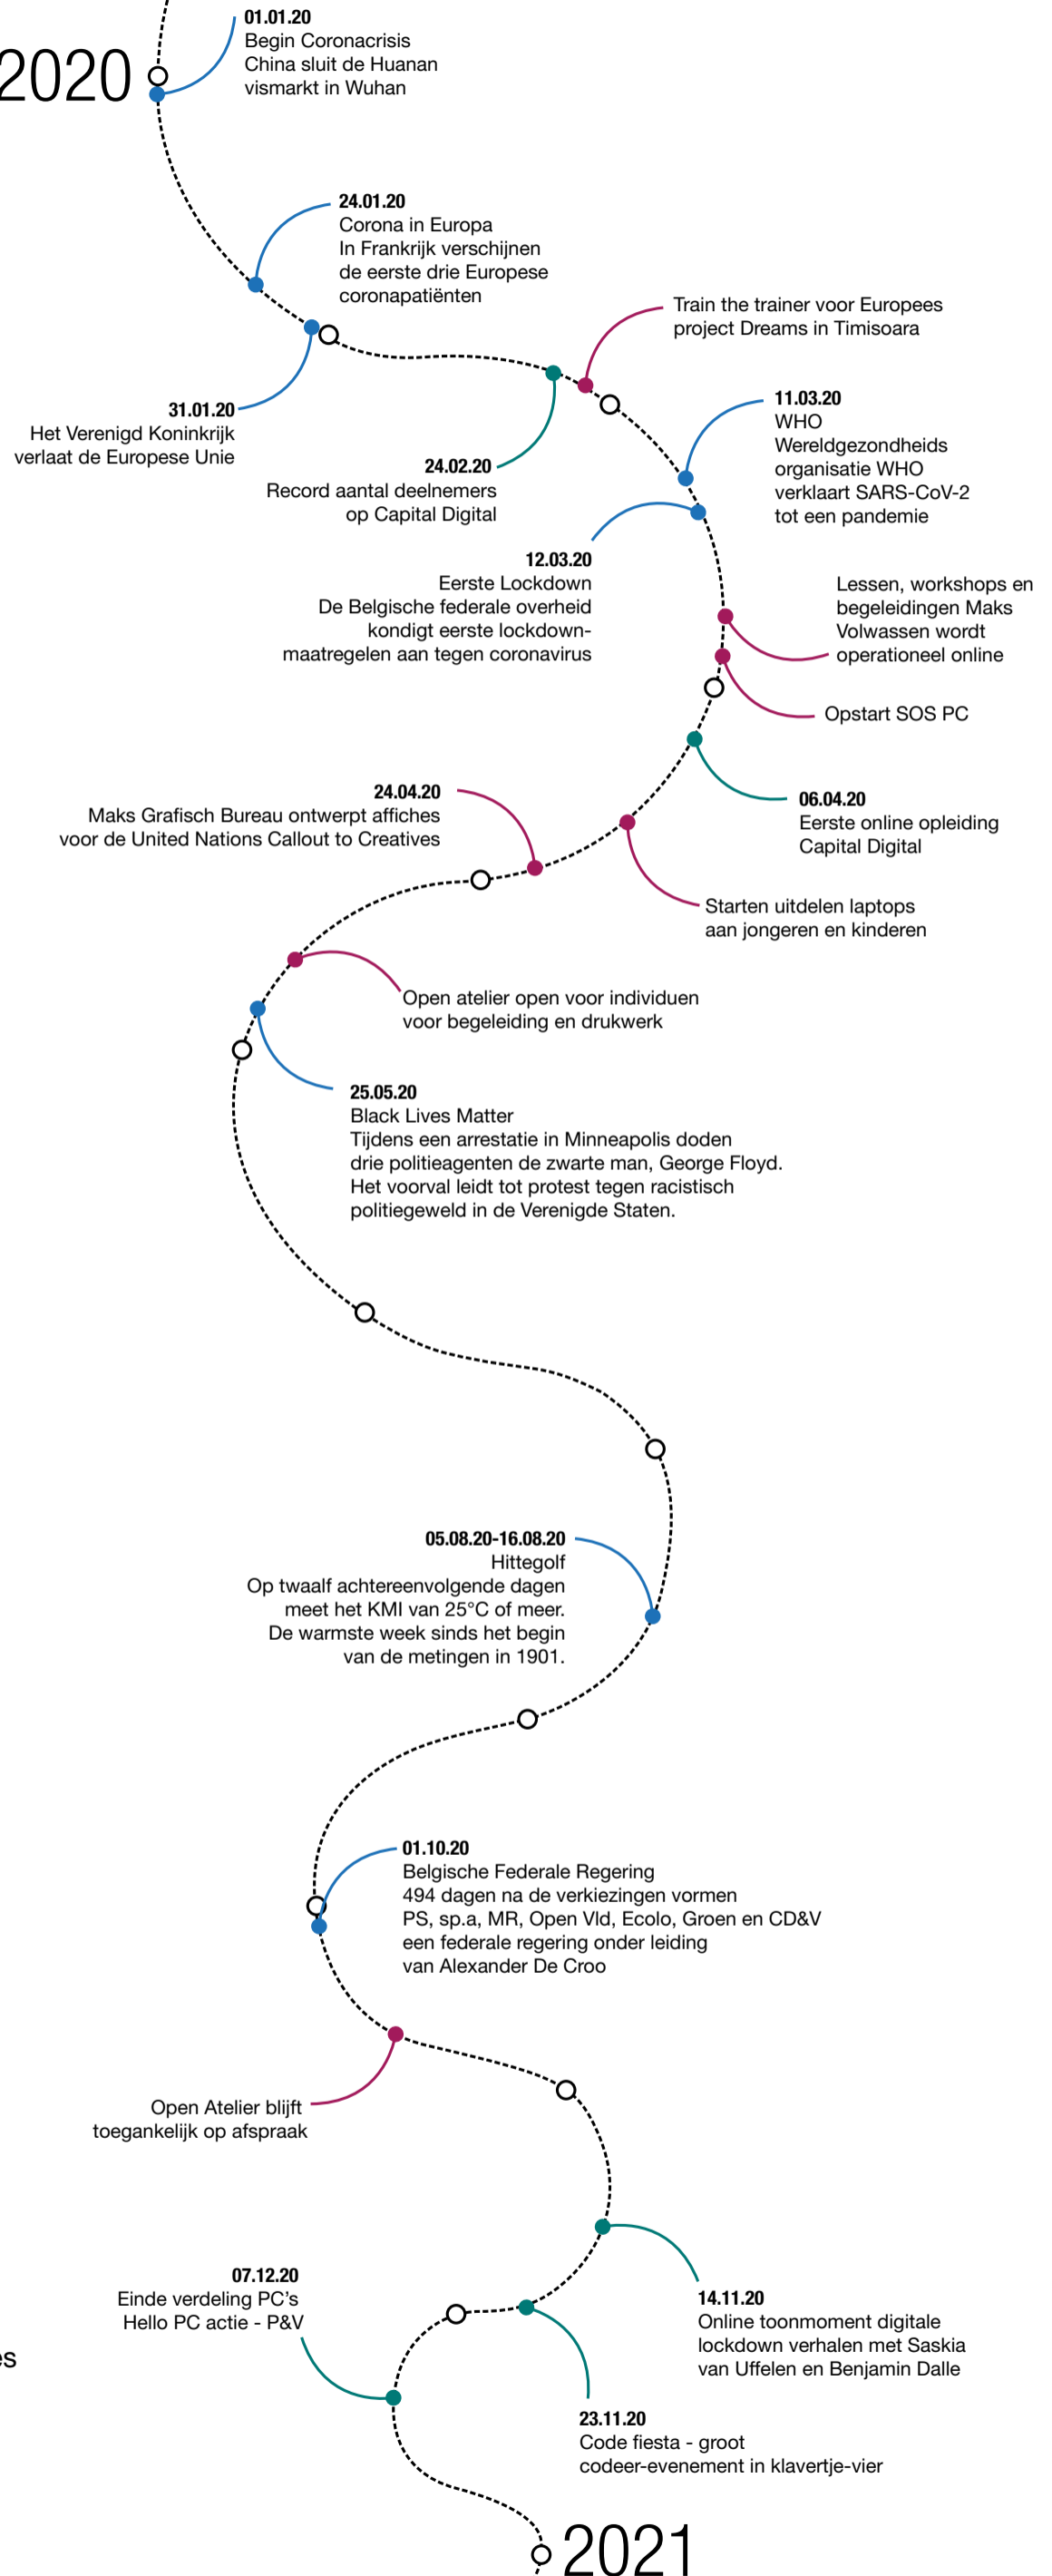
2020

01.01.20
Begin Coronacrisis
China sluit de Huanan vismarkt in Wuhan

24.01.20
Corona in Europa
In Frankrijk verschijnen de eerste drie Europese coronapatiënten

31.01.20
Het Verenigd Koninkrijk verlaat de Europese Unie

Train the trainer voor Europees project Dreams in Timisoara

24.02.20
Record aantal deelnemers op Capital Digital

11.03.20
WHO
Wereldgezondheids organisatie WHO verklaart SARS-CoV-2 tot een pandemie

12.03.20
Eerste Lockdown
De Belgische federale overheid kondigt eerste lockdownmaatregelen aan tegen coronavirus

Lessen, workshops en begeleidingen Maks Volwassen wordt operationeel online

Opstart SOS PC

06.04.20
Eerste online opleiding Capital Digital

24.04.20
Maks Grafisch Bureau ontwerpt affiches voor de United Nations Callout to Creatives

Starten uitdelen laptops aan jongeren en kinderen

Open atelier open voor individuen voor begeleiding en drukwerk

25.05.20
Black Lives Matter
Tijdens een arrestatie in Minneapolis doden drie politieagenten de zwarte man, George Floyd. Het voorval leidt tot protest tegen racistisch politiegeweld in de Verenigde Staten.

05.08.20-16.08.20
Hittegolf
Op twaalf achtereenvolgende dagen meet het KMI van 25°C of meer. De warmste week sinds het begin van de metingen in 1901.

01.10.20
Belgische Federale Regering
494 dagen na de verkiezingen vormen PS, sp.a, MR, Open Vld, Ecolo, Groen en CD&V een federale regering onder leiding van Alexander De Croo

Open Atelier blijft toegankelijk op afspraak

07.12.20
Einde verdeling PC's
Hello PC actie - P&V

14.11.20
Online toonmoment digitale lockdown verhalen met Saskia van Uffelen en Benjamin Dalle

es

23.11.20
Code fiesta - groot codeer-evenement in klavertje-vier

2021